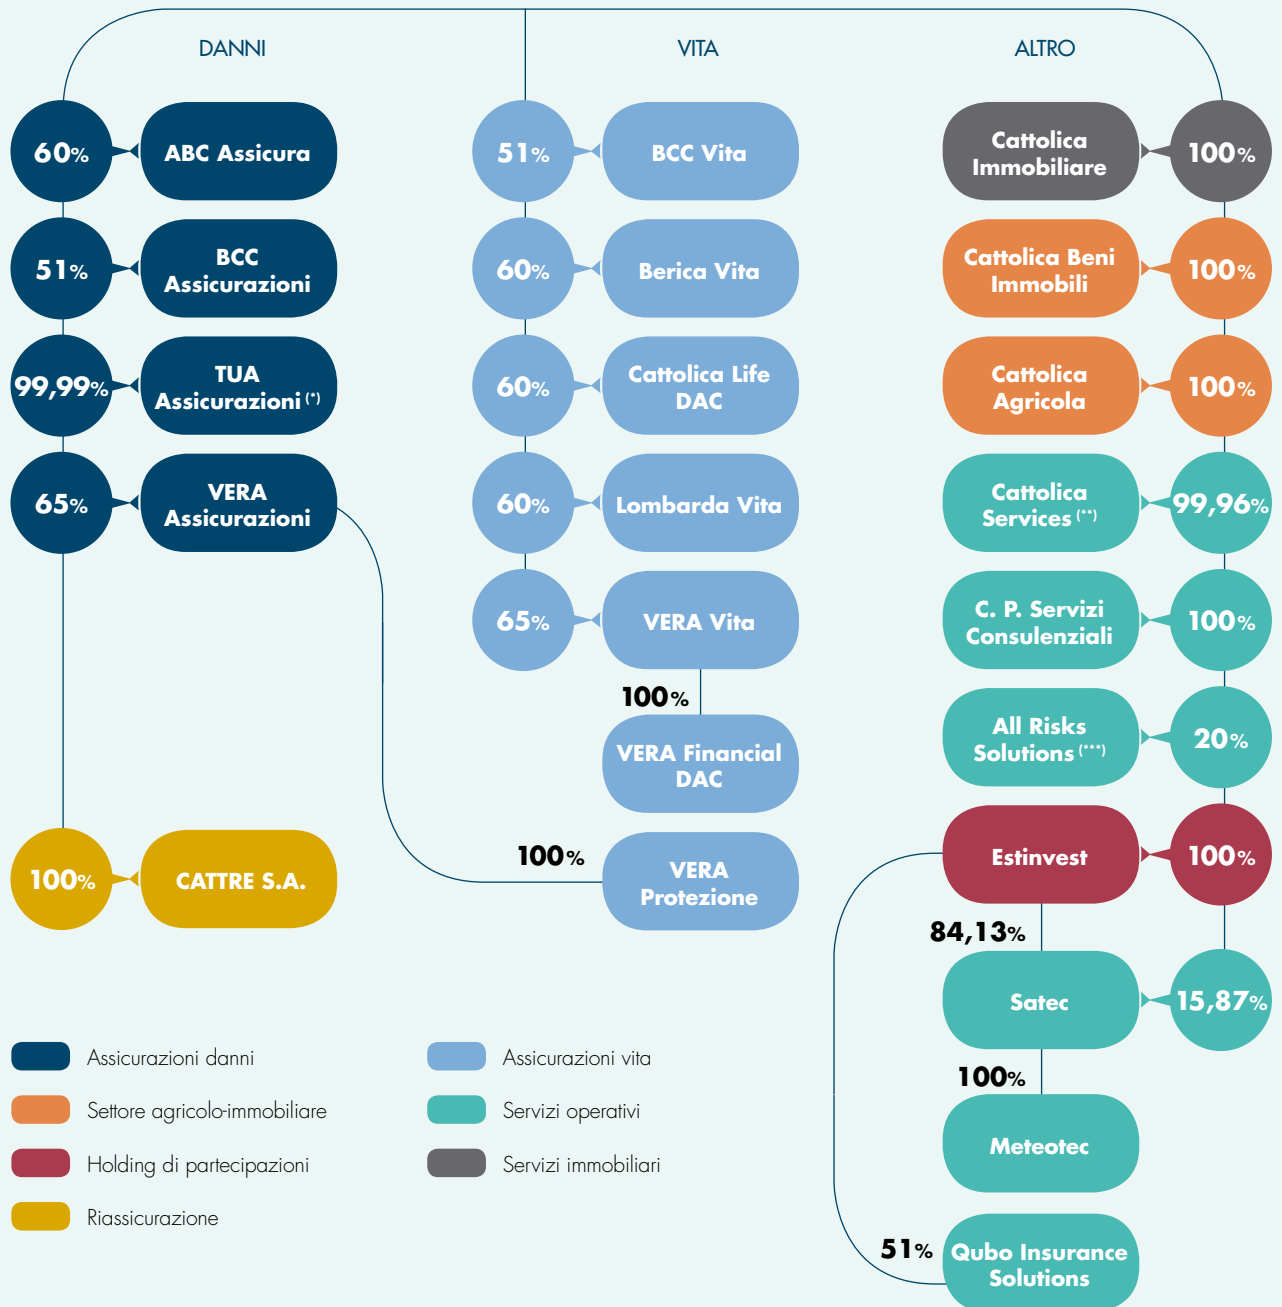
DANNI

VITA

ALTRO

60% ABC Assicura

51% BCC Assicurazioni

99,99% TUA Assicurazioni (*)

65% VERA Assicurazioni

51% BCC Vita

60% Berica Vita

60% Cattolica Life DAC

60% Lombarda Vita

65% VERA Vita

100%

VERA Financial DAC

100%

VERA Protezione

Cattolica Immobiliare 100%

Cattolica Beni Immobili 100%

Cattolica Agricola 100%

Cattolica Services (**) 99,96%

C. P. Servizi Consulenziali 100%

All Risks Solutions (***) 20%

Estinvest 100%

84,13%

Satec 15,87%

100%

Meteotec

51% Qubo Insurance Solutions

100% CATTRE S.A.

Assicurazioni danni

Settore agricolo-immobiliare

Holding di partecipazioni

Riassicurazione

Assicurazioni vita

Servizi operativi

Servizi immobiliari